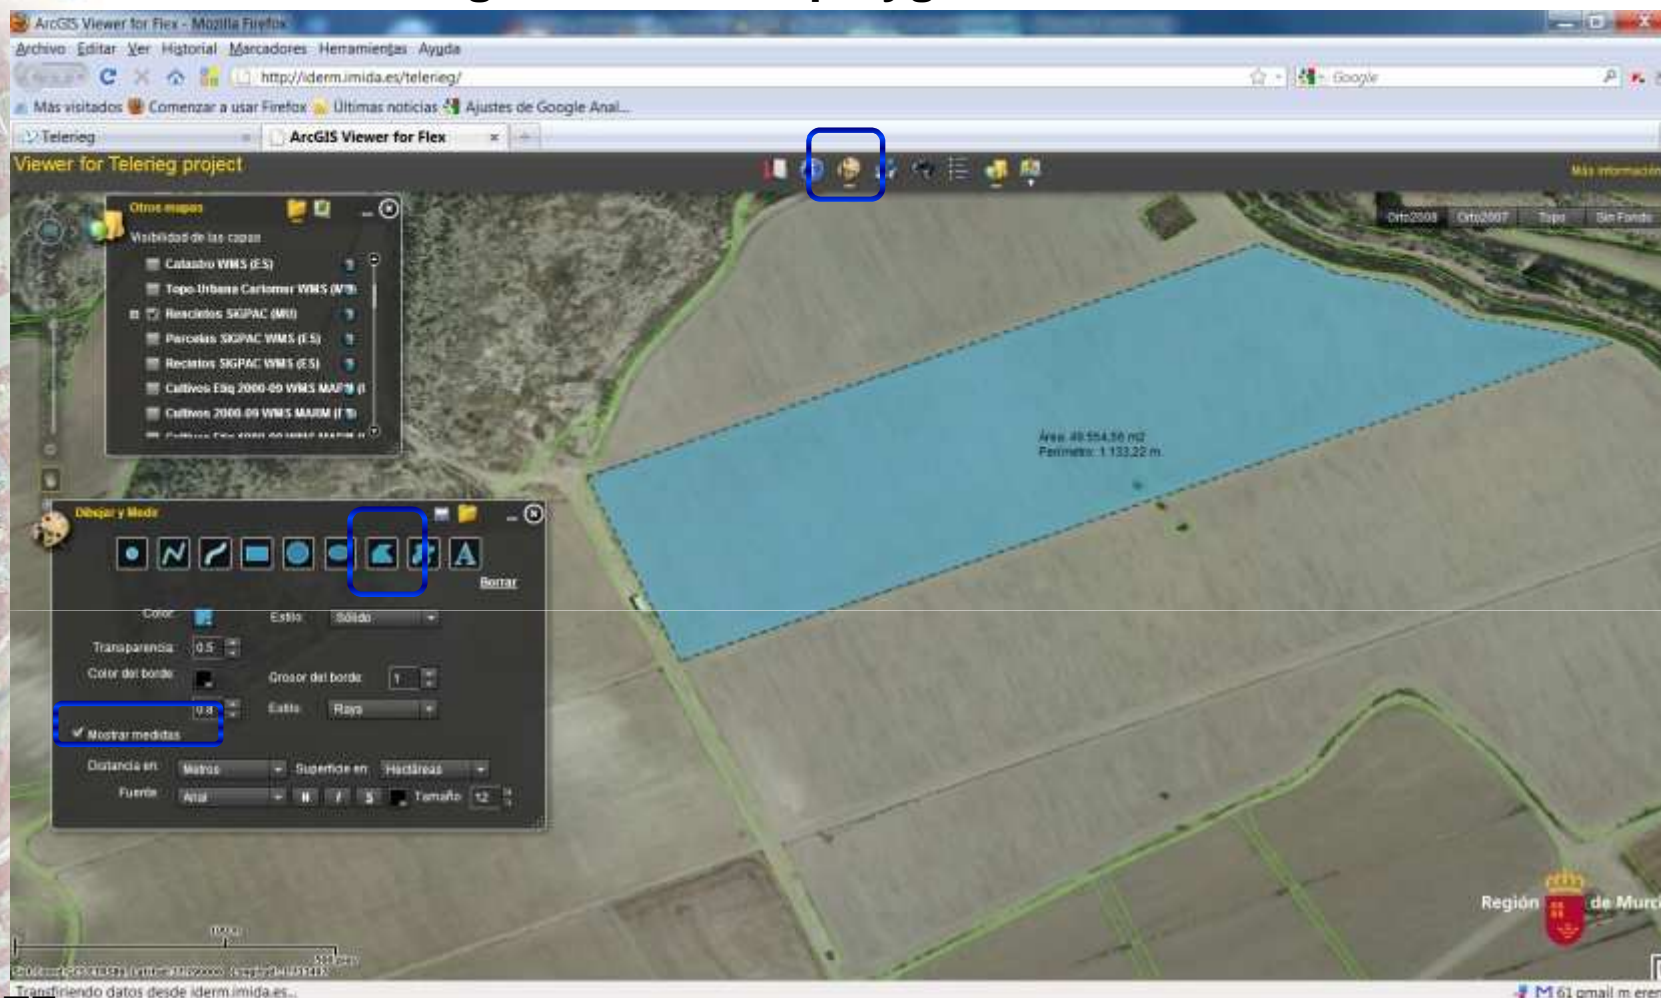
ArcGIS Viewer for Flex - Mozilla Firefox

Archivo Editar Ver Historial Marcadores Herramientas Ayuda

http://iderm.imida.es/telerieg/

Google

Más visitados Comenzar a usar Firefox Últimas noticias Ajustes de Google Anal...

Telerieg

ArcGIS Viewer for Flex

Viewer for Telerieg project

Más información

Orto2008 Orto2007 Topo Sin Fondo

Otros mapas

Visibilidad de las capas

Catastro WMS (ES)

Topo Urbana Cartomur WMS (MU)

Recintos SIGPAC (MU)

Parcelas SIGPAC WMS (ES)

Recintos SIGPAC WMS (ES)

Cultivos Etiq 2000-09 WMS MARM (I

Cultivos 2000-09 WMS MARM (E

Área: 49.554,56 m2
Perímetro: 1.133,22 m

Dibujar y Medir

Borrar

Color

Estilo Sólido

Transparencia 0.5

Color del borde

Grosor del borde 1

0.8

Estilo Raya

Mostrar medidas

Distancia en Metros

Superficie en Hectáreas

Fuente Arial

B I S

Tamaño 12

Región de Murc

Transfiriendo datos desde iderm.imida.es...

M 61 gmail m eren